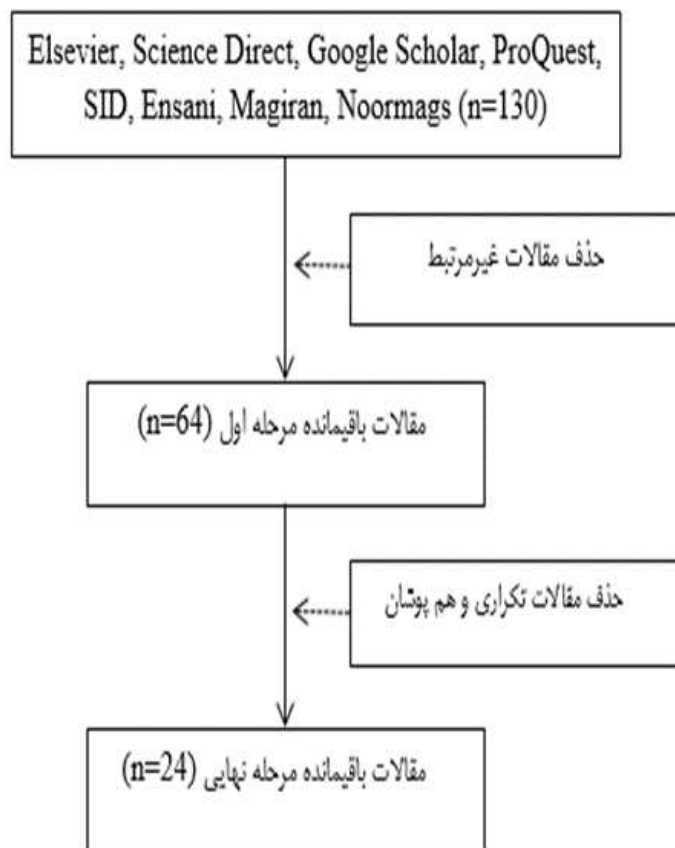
Elsevier, Science Direct, Google Scholar, ProQuest, SID, Ensani, Magiran, Noormags (n=130)

حذف مقالات غیرمرتبط

مقالات باقیمانده مرحله اول (n=64)

حذف مقالات تکراری و هم پوشان

مقالات باقیمانده مرحله نهایی (n=24)